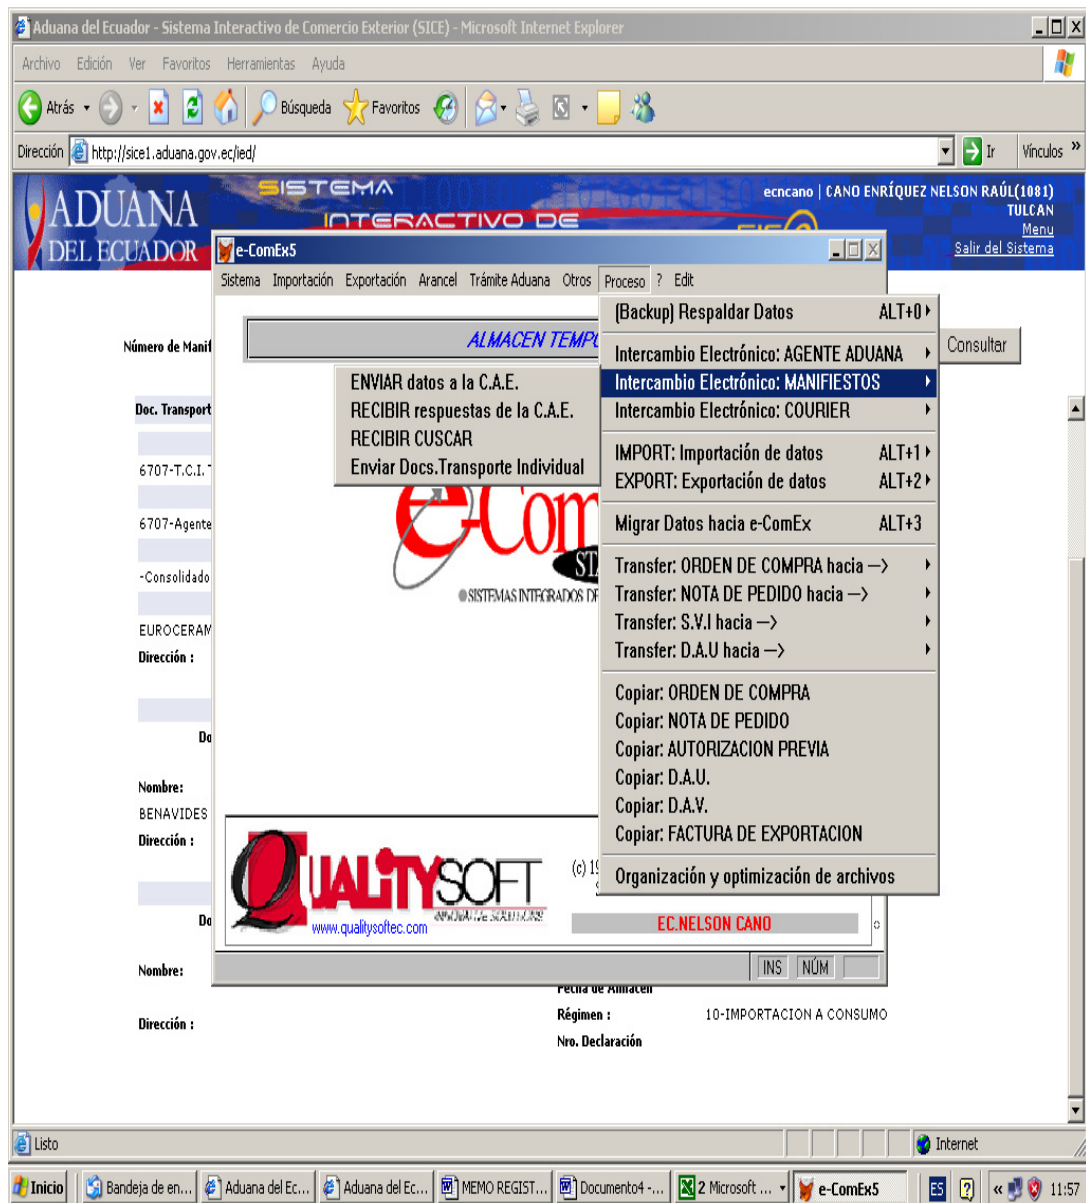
Aduana del Ecuador - Sistema Interactivo de Comercio Exterior (SICE) - Microsoft Internet Explorer

Archivo Edición Ver Favoritos Herramientas Ayuda

Atrás Búsqueda Favoritos

Dirección http://sice1.aduana.gov.ec/ied/ Ir Vínculos »

ADUANA DEL ECUADOR

SISTEMA INTERACTIVO DE

ecncano | CANO ENRÍQUEZ NELSON RAÚL(1081)
TULCAN
Menu
Salir del Sistema

e-ComEx5

Sistema Importación Exportación Arancel Trámite Aduana Otros Proceso ? Edit

ALMACEN TEMP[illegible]

Número de Manif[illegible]

Consultar

Doc. Transport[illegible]

6707-T.C.I.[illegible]

6707-Agente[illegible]

-Consolidado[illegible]

EUROCERAM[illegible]
Dirección :

Do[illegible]

Nombre:
BENAVIDES
Dirección :

Do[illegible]

Nombre:

Dirección :

ENVIAR datos a la C.A.E.
RECIBIR respuestas de la C.A.E.
RECIBIR CUSCAR
Enviar Docs.Transporte Individual

(Backup) Respaldar Datos ALT+0
Intercambio Electrónico: AGENTE ADUANA
Intercambio Electrónico: MANIFIESTOS
Intercambio Electrónico: COURIER
IMPORT: Importación de datos ALT+1
EXPORT: Exportación de datos ALT+2
Migrar Datos hacia e-ComEx ALT+3
Transfer: ORDEN DE COMPRA hacia —>
Transfer: NOTA DE PEDIDO hacia —>
Transfer: S.V.I hacia —>
Transfer: D.A.U hacia —>
Copiar: ORDEN DE COMPRA
Copiar: NOTA DE PEDIDO
Copiar: AUTORIZACION PREVIA
Copiar: D.A.U.
Copiar: D.A.V.
Copiar: FACTURA DE EXPORTACION
Organización y optimización de archivos

e-Com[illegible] ST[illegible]
SISTEMAS INTEGRADOS DE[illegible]

QUALITYSOFT
www.qualitysoftec.com

(c) 19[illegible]

EC.NELSON CANO

INS NÚM

Fecha de Almacen
Régimen : 10-IMPORTACION A CONSUMO
Nro. Declaración

Listo Internet

Inicio Bandeja de en... Aduana del Ec... Aduana del Ec... MEMO REGIST... Documento4 -... 2 Microsoft ... e-ComEx5 ES 11:57